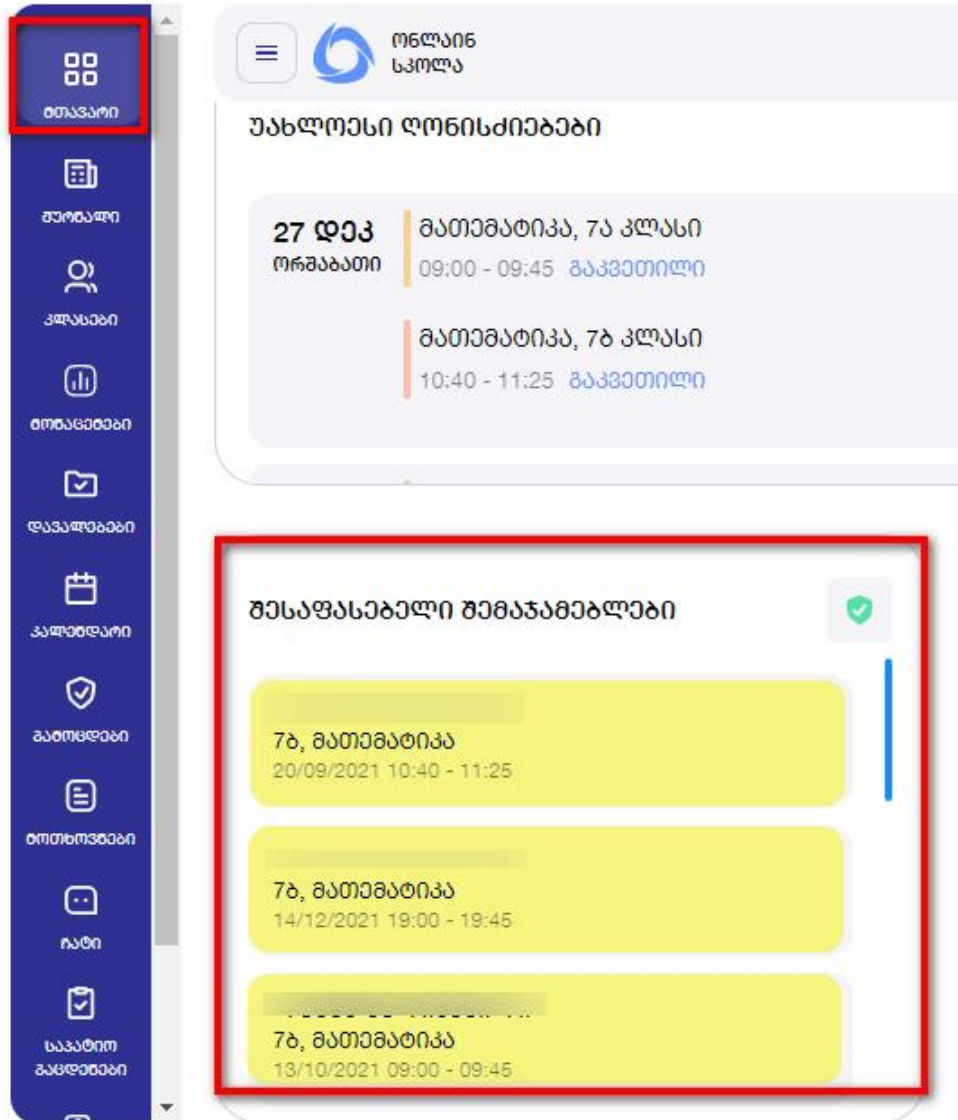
მთავარი

ჟურნალი

კლასები

ანგარიშები

დავალებები

კალენდარი

გამოცდები

მოთხოვნები

ჩატი

საკონტაქტო პირები

ონლაინ სკოლა

უახლოესი ღონისძიებები

27 დეკ ორშაბათი

მათემატიკა, 7ა კლასი
09:00 - 09:45 გაკვეთილი

მათემატიკა, 7ბ კლასი
10:40 - 11:25 გაკვეთილი

შესაფასებელი შემაჯამებლები

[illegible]
7ბ, მათემატიკა
20/09/2021 10:40 - 11:25

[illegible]
7ბ, მათემატიკა
14/12/2021 19:00 - 19:45

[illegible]
7ბ, მათემატიკა
13/10/2021 09:00 - 09:45